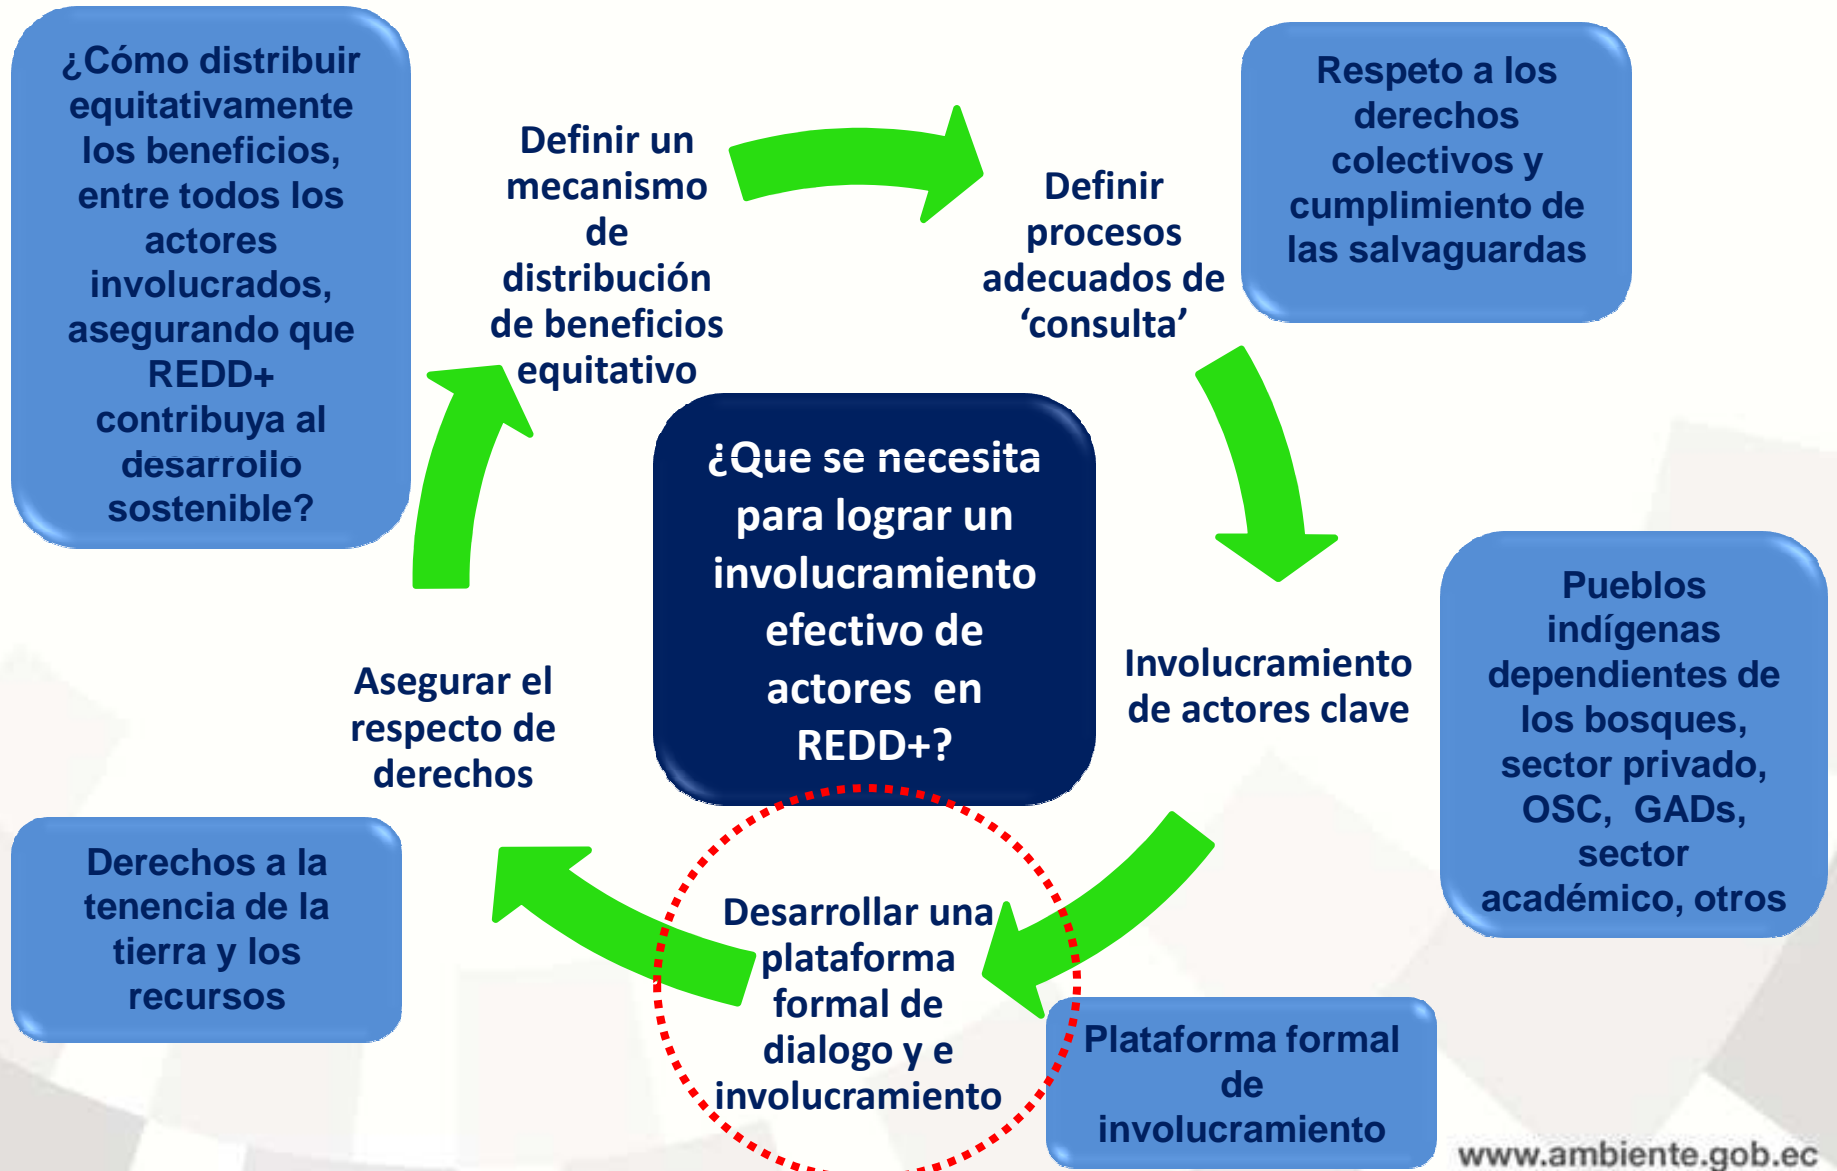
¿Cómo distribuir equitativamente los beneficios, entre todos los actores involucrados, asegurando que REDD+ contribuya al desarrollo sostenible?

Definir un mecanismo de distribución de beneficios equitativo

Definir procesos adecuados de 'consulta'

Respeto a los derechos colectivos y cumplimiento de las salvaguardas

¿Que se necesita para lograr un involucramiento efectivo de actores en REDD+?

Involucramiento de actores clave

Pueblos indígenas dependientes de los bosques, sector privado, OSC, GADs, sector académico, otros

Asegurar el respecto de derechos

Derechos a la tenencia de la tierra y los recursos

Desarrollar una plataforma formal de dialogo y e involucramiento

Plataforma formal de involucramiento

www.ambiente.gob.ec